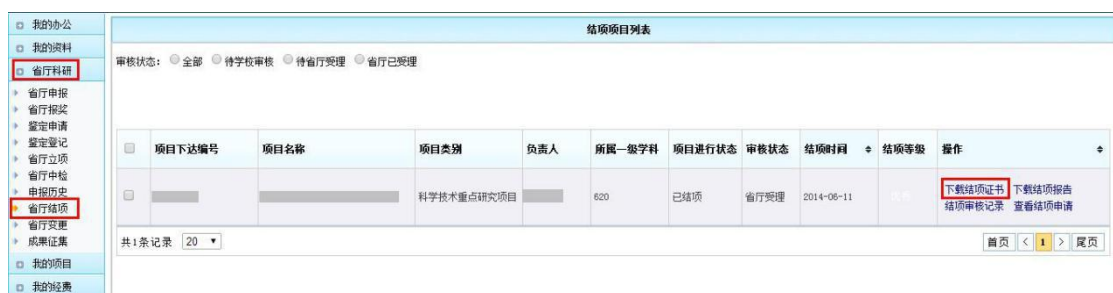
我的办公
我的资料
省厅科研
省厅申报
省厅报奖
鉴定申请
鉴定登记
省厅立项
省厅中检
申报历史
省厅结项
省厅变更
成果征集
我的项目
我的经费

结项项目列表

审核状态： 全部 待学校审核 待省厅受理 省厅已受理

| | 项目下达编号 | 项目名称 | 项目类别 | 负责人 | 所属一级学科 | 项目进行状态 | 审核状态 | 结项时间 | 结项等级 | 操作 |
|---|---|---|---|---|---|---|---|---|---|---|
| | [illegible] | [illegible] | 科学技术重点研究项目 | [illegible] | 620 | 已结项 | 省厅受理 | 2014-06-11 | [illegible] | 下载结项证书 下载结项报告 结项审核记录 查看结项申请 |

共1条记录 20

首页 < 1 > 尾页